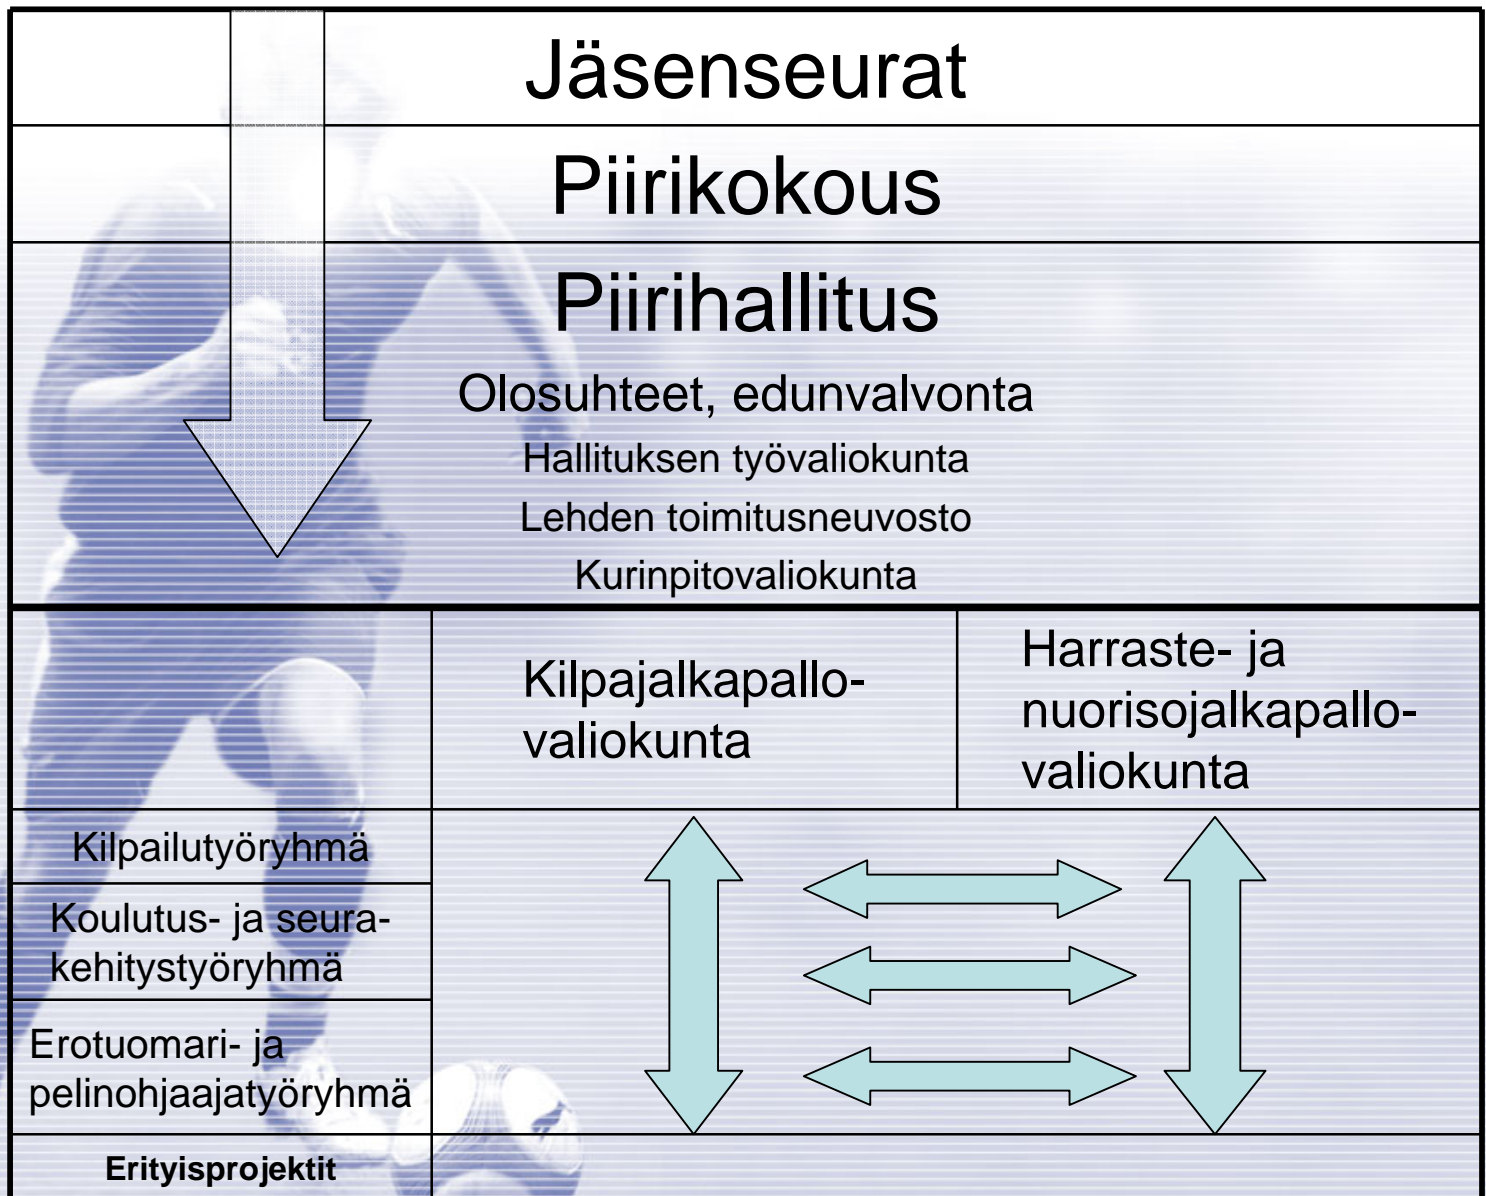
Jäsenseurat

Piirikokous

Piirihallitus

Olosuhteet, edunvalvonta

Hallituksen työvaliokunta

Lehden toimitusneuvosto

Kurinpitovaliokunta

Kilpajalkapallovaliokunta

Harraste- ja nuorisojalkapallovaliokunta

Kilpailutyöryhmä

Koulutus- ja seurakehitystyöryhmä

Erotuomari- ja pelinohjaajatyöryhmä

Erityisprojektit